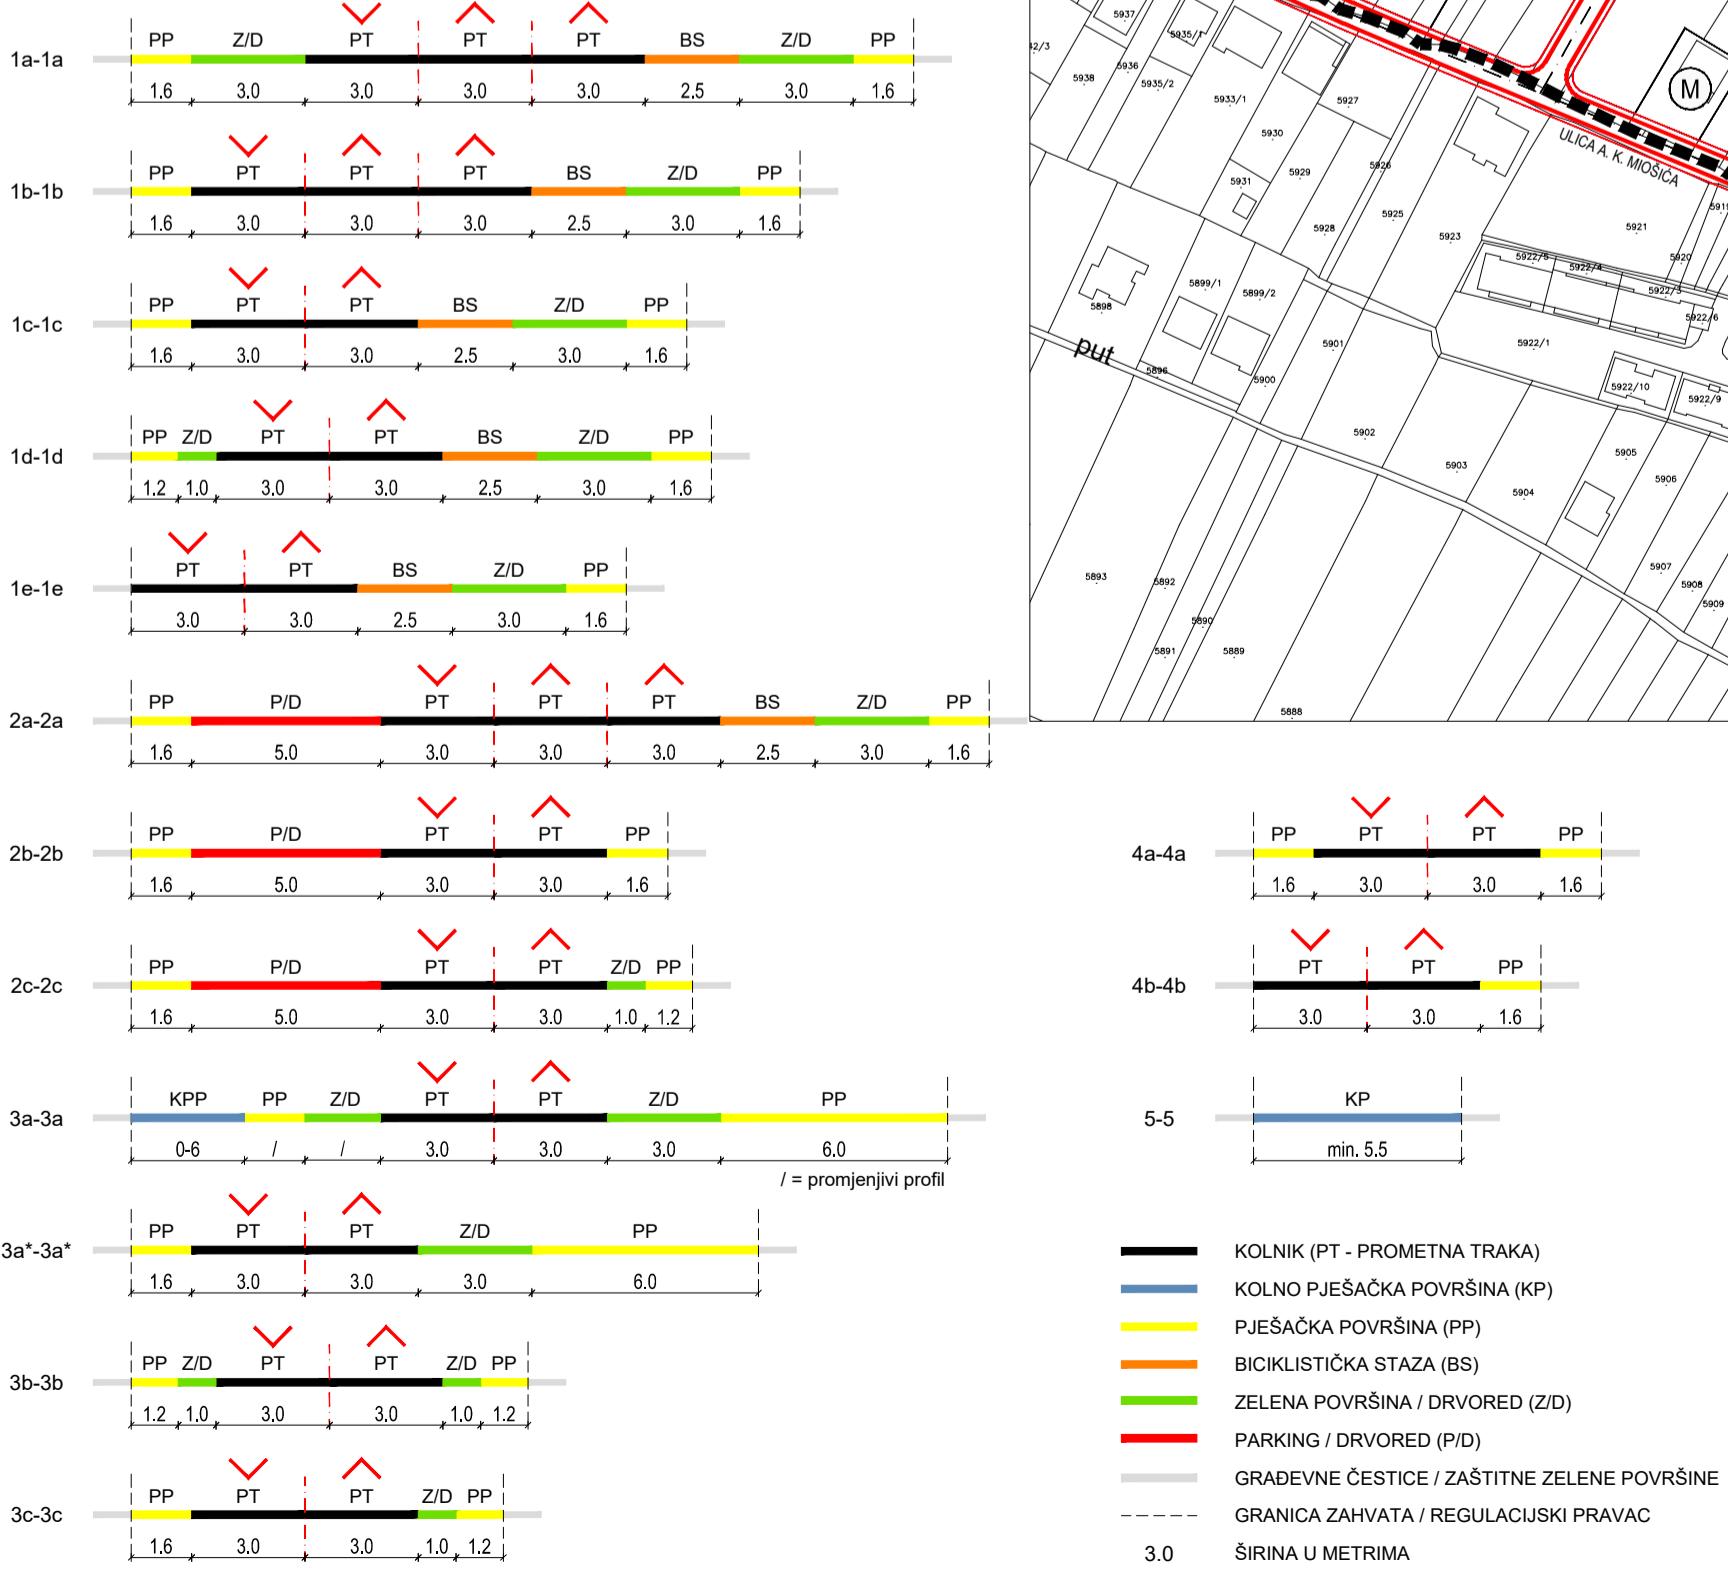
1a-1a
PP Z/D PT PT PT BS Z/D PP
1.6 3.0 3.0 3.0 3.0 2.5 3.0 1.6

1b-1b
PP PT PT PT BS Z/D PP
1.6 3.0 3.0 3.0 2.5 3.0 1.6

1c-1c
PP PT PT BS Z/D PP
1.6 3.0 3.0 2.5 3.0 1.6

1d-1d
PP Z/D PT PT BS Z/D PP
1.2 1.0 3.0 3.0 2.5 3.0 1.6

1e-1e
PT PT BS Z/D PP
3.0 3.0 2.5 3.0 1.6

2a-2a
PP P/D PT PT PT BS Z/D PP
1.6 5.0 3.0 3.0 3.0 2.5 3.0 1.6

2b-2b
PP P/D PT PT PP
1.6 5.0 3.0 3.0 1.6

2c-2c
PP P/D PT PT Z/D PP
1.6 5.0 3.0 3.0 1.0 1.2

3a-3a
KPP PP Z/D PT PT Z/D PP
0-6 / / 3.0 3.0 3.0 6.0
/ = promjenjivi profil

3a*-3a*
PP PT PT Z/D PP
1.6 3.0 3.0 3.0 6.0

3b-3b
PP Z/D PT PT Z/D PP
1.2 1.0 3.0 3.0 1.0 1.2

3c-3c
PP PT PT Z/D PP
1.6 3.0 3.0 1.0 1.2

5937 5935/1 42/3 5938 5936 5935/2 5933/1 5927 5930 5929 5926 5931 5928 5925 5923 5921 5919 5920 5922/5 5922/4 5922/3 5922/6 5899/1 5899/2 5898 5901 5922/1 put 5896 5900 5922/10 5922/9 5902 5903 5905 5904 5906 5907 5908 5909 5893 5892 5890 5891 5889 5888
ULICA A. K. MIOŠIĆA
M

4a-4a
PP PT PT PP
1.6 3.0 3.0 1.6

4b-4b
PT PT PP
3.0 3.0 1.6

5-5
KP
min. 5.5

KOLNIK (PT - PROMETNA TRAKA)
KOLNO PJEŠAČKA POVRŠINA (KP)
PJEŠAČKA POVRŠINA (PP)
BICIKLISTIČKA STAZA (BS)
ZELENA POVRŠINA / DRVORED (Z/D)
PARKING / DRVORED (P/D)
GRAĐEVNE ČESTICE / ZAŠTITNE ZELENE POVRŠINE
GRANICA ZAHVATA / REGULACIJSKI PRAVAC
3.0 ŠIRINA U METRIMA